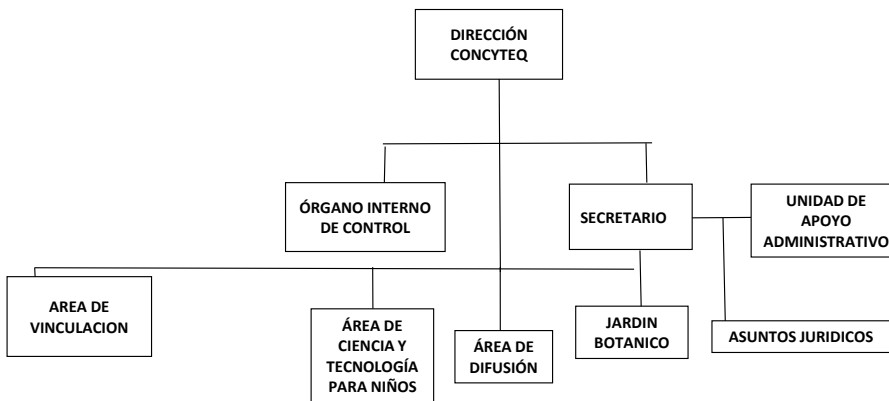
DIRECCIÓN CONCYTEQ

ÓRGANO INTERNO DE CONTROL

SECRETARIO

UNIDAD DE APOYO ADMINISTRATIVO

AREA DE VINCULACION

ÁREA DE CIENCIA Y TECNOLOGÍA PARA NIÑOS

ÁREA DE DIFUSIÓN

JARDIN BOTANICO

ASUNTOS JURIDICOS